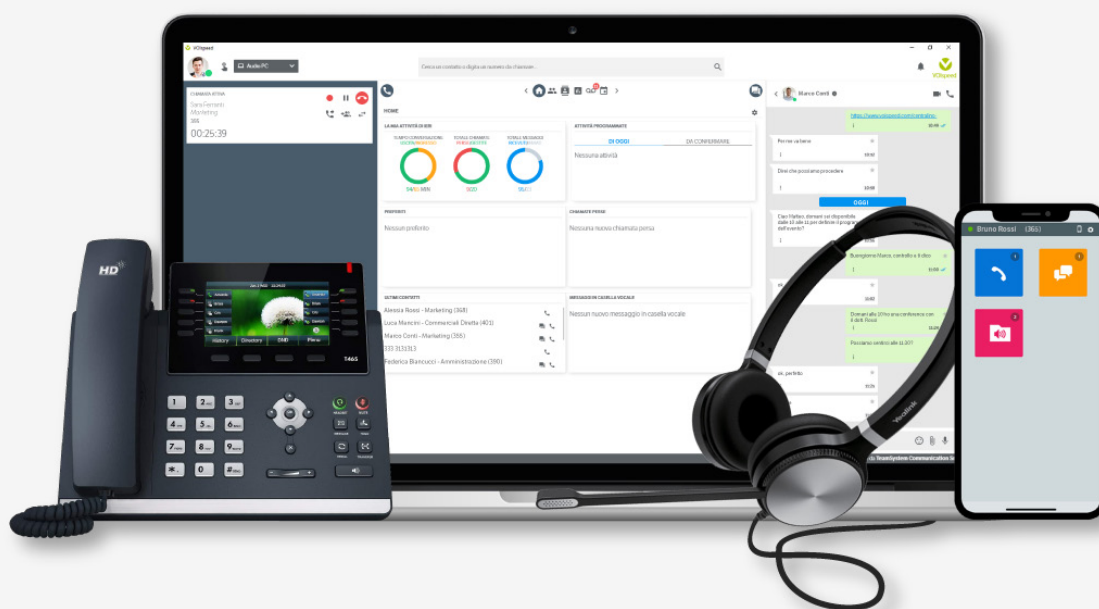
VOIspeed

Audio PC

Cerca un contatto o digita un numero da chiamare...

CHIAMATA ATTIVA
Sara Ferrario
Marketing
361
00:25:39

HOME

LA MIA ATTIVITÀ DI OGGI
TEMPO CONVERSAZIONE
TOTALE CHIAMATE
TOTALE MESSAGGI
5H/3M MIN
5010
95/7

ATTIVITÀ PROGRAMMATE
DI OGGI
DA CONFERMARE
Nessuna attività

PREFERITI
Nessun preferito

CHIAMATE PERSE
Nessuna nuova chiamata persa

ULTIMI CONTATTI
Alessia Rossi - Marketing (368)
Luca Mancini - Commerciali Diretta (401)
Marco Conti - Marketing (366)
333 3131313
Federica Biancucci - Amministrazione (390)

MESSAGGI IN CASELLA VOCALE
Nessun nuovo messaggio in casella vocale

Marco Conti

Perfetto va bene
Direi che possiamo procedere
OGGI
Ciao Matteo, domani sei disponibile dalle 10 alle 11 per definire il programma dell'evento?
Buongiorno Marco, controllo e ti dico
Possiamo sentirci alle 11:30?
ok, perfetto

TeamSystem Communication

VOIspeed

Bruno Rossi (366)

HD
T46S
History
Directory
DND
Menu
Yealink